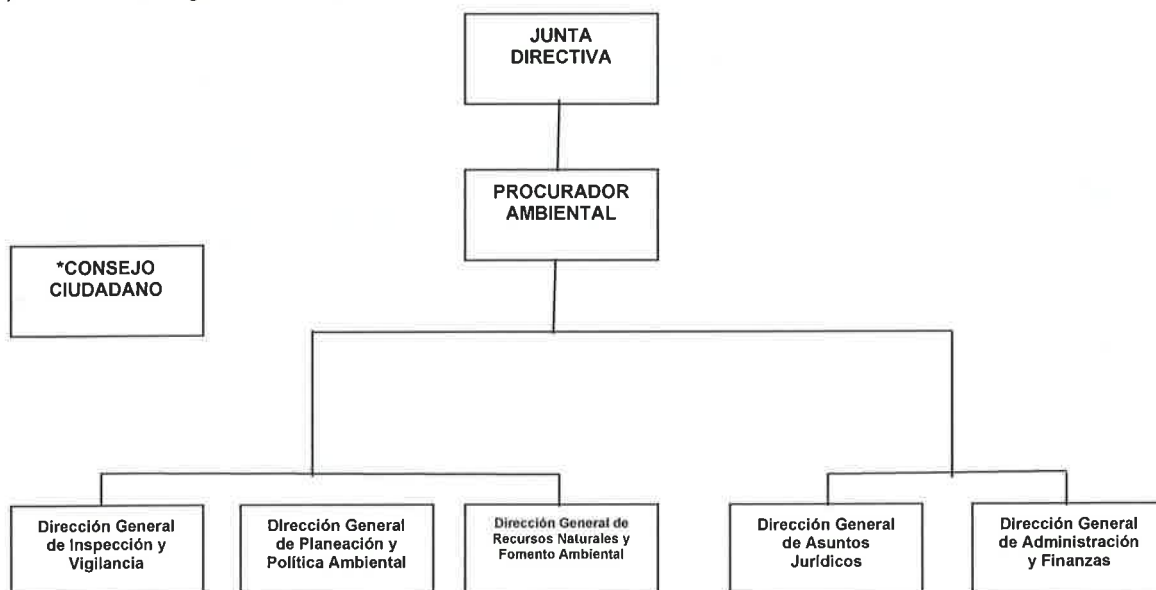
JUNTA DIRECTIVA

PROCURADOR AMBIENTAL

*CONSEJO CIUDADANO

Dirección General de Inspección y Vigilancia

Dirección General de Planeación y Política Ambiental

Dirección General de Recursos Naturales y Fomento Ambiental

Dirección General de Asuntos Jurídicos

Dirección General de Administración y Finanzas